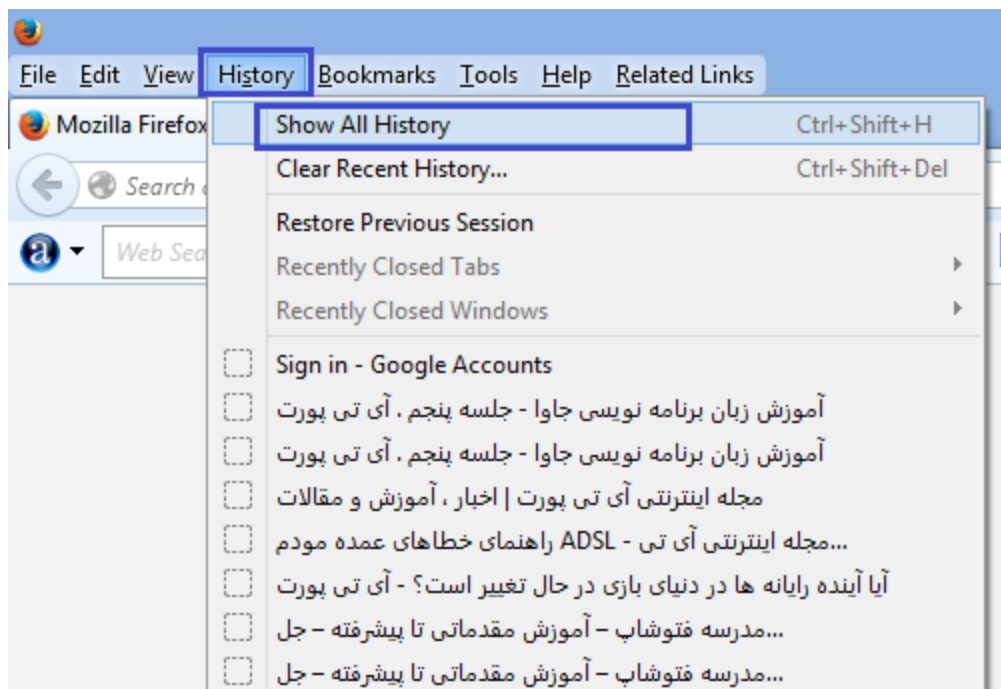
File Edit View History Bookmarks Tools Help Related Links

Mozilla Firefox

Search

Web Sea

Show All History Ctrl+Shift+H
Clear Recent History... Ctrl+Shift+Del

Restore Previous Session
Recently Closed Tabs
Recently Closed Windows

Sign in - Google Accounts
آموزش زبان برنامه نویسی جاوا - جلسه پنجم . آی تی پورت
آموزش زبان برنامه نویسی جاوا - جلسه پنجم . آی تی پورت
مجله اینترنتی آی تی پورت | اخبار ، آموزش و مقالات
...مجله اینترنتی آی تی - ADSL راهنمای خطاهای عمده مودم
آیا آینده رایانه ها در دنیای بازی در حال تغییر است؟ - آی تی پورت
...مدرسه فتوشاپ – آموزش مقدماتی تا پیشرفته – جل
...مدرسه فتوشاپ – آموزش مقدماتی تا پیشرفته – جل